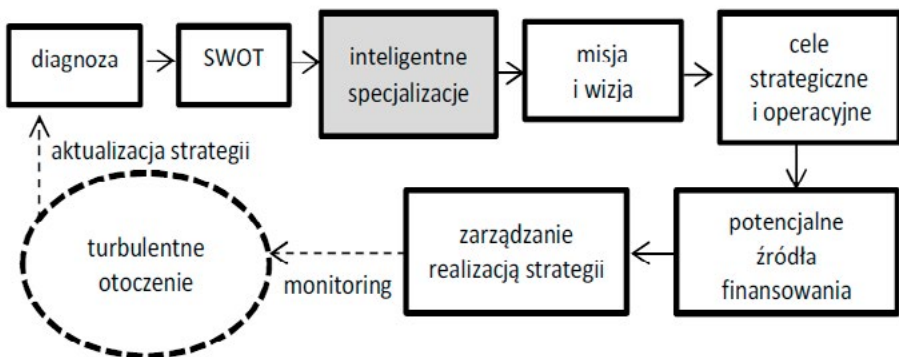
diagnoza

SWOT

inteligentne specjalizacje

misja i wizja

cele strategiczne i operacyjne

aktualizacja strategii

potencjalne źródła finansowania

zarządzanie realizacją strategii

monitoring

turbulentne otoczenie